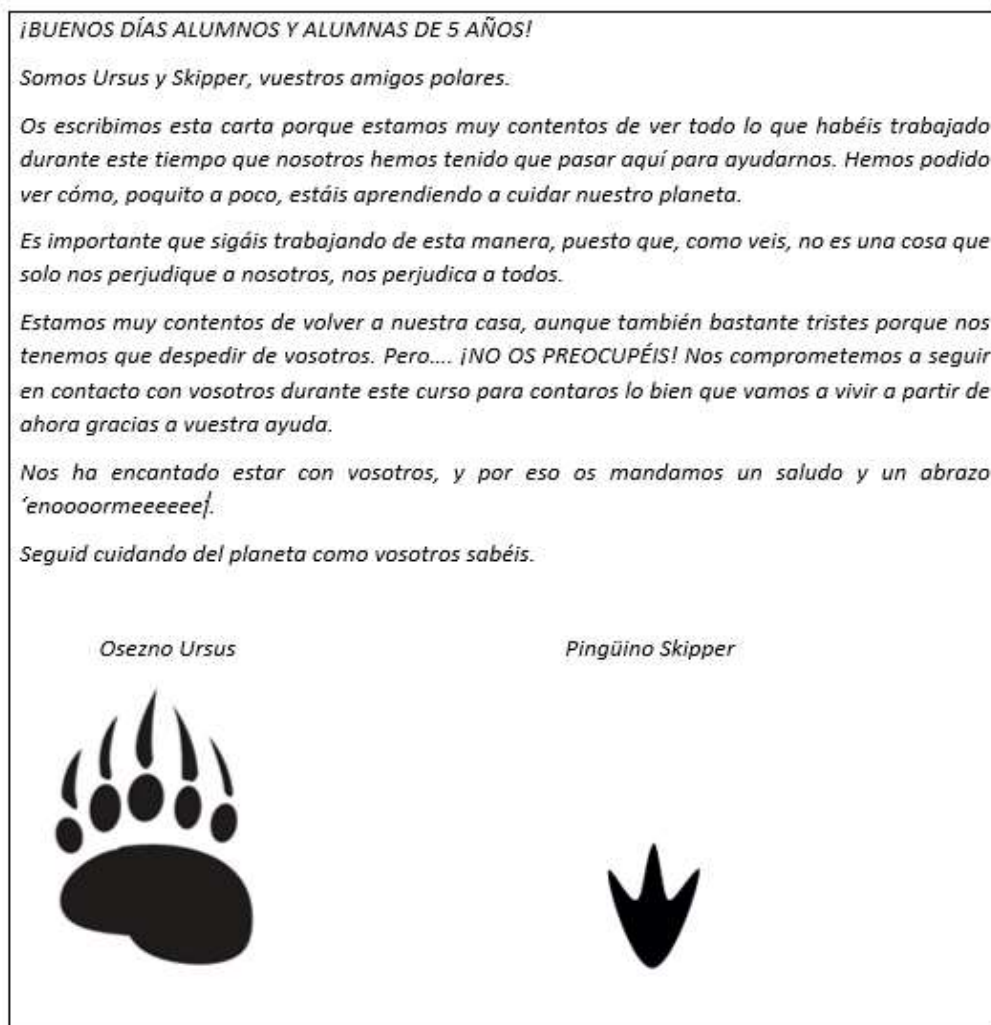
¡BUENOS DÍAS ALUMNOS Y ALUMNAS DE 5 AÑOS!

Somos Ursus y Skipper, vuestros amigos polares.

Os escribimos esta carta porque estamos muy contentos de ver todo lo que habéis trabajado durante este tiempo que nosotros hemos tenido que pasar aquí para ayudarnos. Hemos podido ver cómo, poquito a poco, estáis aprendiendo a cuidar nuestro planeta.

Es importante que sigáis trabajando de esta manera, puesto que, como veis, no es una cosa que solo nos perjudique a nosotros, nos perjudica a todos.

Estamos muy contentos de volver a nuestra casa, aunque también bastante tristes porque nos tenemos que despedir de vosotros. Pero.... ¡NO OS PREOCUPÉIS! Nos comprometemos a seguir en contacto con vosotros durante este curso para contaros lo bien que vamos a vivir a partir de ahora gracias a vuestra ayuda.

Nos ha encantado estar con vosotros, y por eso os mandamos un saludo y un abrazo ´enoooormeeeeee|.

Seguid cuidando del planeta como vosotros sabéis.

Osezno Ursus

Pingüino Skipper